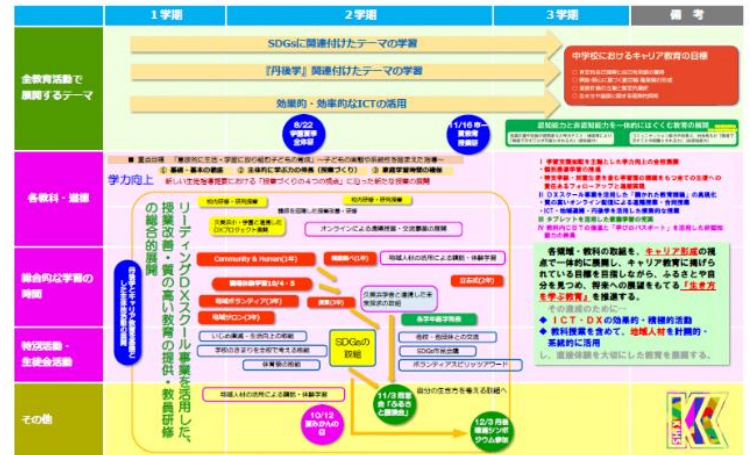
| | 1学期 | 2学期 | 3学期 | 備考 |
|---|---|---|---|---|
| 全教育活動で展開するテーマ | SDGsに関連付けたテーマの学習 | | | 中学校におけるキャリア教育の目標 |
| | 『丹後学』関連付けたテーマの学習 | | | |
| | 効果的・効率的なICTの活用 | | | |
| 各教科・道徳 | 学力向上 | | | |
| 総合的な学習の時間 | | | | |
| 特別活動・生徒会活動 | | | | |
| その他 | | | | |

8/22 学習発表会準備

11/16 研究発表授業

■ 重点目標 「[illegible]」

① 基礎・基本の徹底　② 主体的に学ぶ力の育成（授業づくり）　③ 家庭学習習慣の確立

新しい主体を育成における「授業づくりの4つの視点」に沿った新たな授業の展開

リーディングDXスクール事業を活用した、授業改善・質の高い教育の提供・教員研修の総合的展開

校内研修・研究授業

校内研修・研究授業

オンラインによる遠隔授業・交流事業の展開

丹後・キャリア教育の推進と生活の向上

Community & Human(1年)

地域ボランティア(3年)

地域人材の活用による講話・体験学習

地域サロン(3年)

SDGsの取組

いじめ撲滅・生活向上の取組

学校のきまりを自分で考える取組

体育祭の取組

地域人材の活用による講話・体験学習

10/12 夏休みの自由

11/3 地域の「ふるさと講演会」

12/3 丹後地域シンポジウム参加

自分の生き方を考える取組へ

ボランティアスピリットアワード

SDGs作品企画

各教科・教科の取組を、キャリア形成の視点で一体的に展開し、キャリア教育で掲げられている目標を目指しながら、ふるさとや自分を見つめ、将来への展望をもてる「生き方を学ぶ教育」を推進する。

その推進のために

◆ ICT・DXの効果的・積極的活用

◆ 教科授業を含めて、地域人材を計画的・系統的に活用

し、直接体験を大切にした教育を展開する。